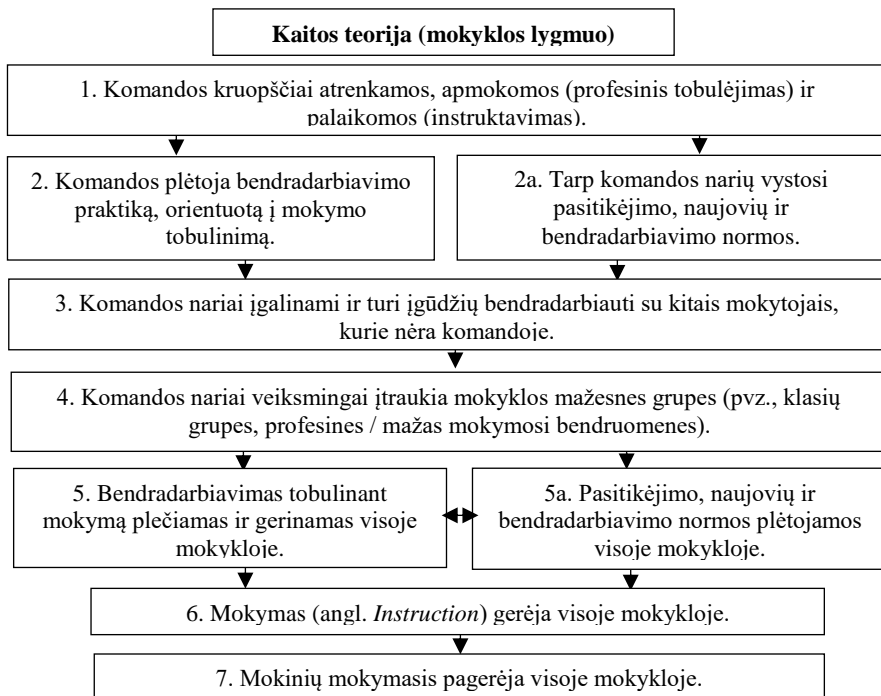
Kaitos teorija (mokyklos lygmuo)

1. Komandos kruopščiai atrenkamos, apmokomos (profesinis tobulėjimas) ir palaikomos (instruktavimas).

2. Komandos plėtoja bendradarbiavimo praktiką, orientuotą į mokymo tobulinimą.

2a. Tarp komandos narių vystosi pasitikėjimo, naujovių ir bendradarbiavimo normos.

3. Komandos nariai įgalinami ir turi įgūdžių bendradarbiauti su kitais mokytojais, kurie nėra komandoje.

4. Komandos nariai veiksmingai įtraukia mokyklos mažesnes grupes (pvz., klasių grupes, profesines / mažas mokymosi bendruomenes).

5. Bendradarbiavimas tobulinant mokymą plečiamas ir gerinamas visoje mokykloje.

5a. Pasitikėjimo, naujovių ir bendradarbiavimo normos plėtojamos visoje mokykloje.

6. Mokymas (angl. *Instruction*) gerėja visoje mokykloje.

7. Mokinių mokymasis pagerėja visoje mokykloje.